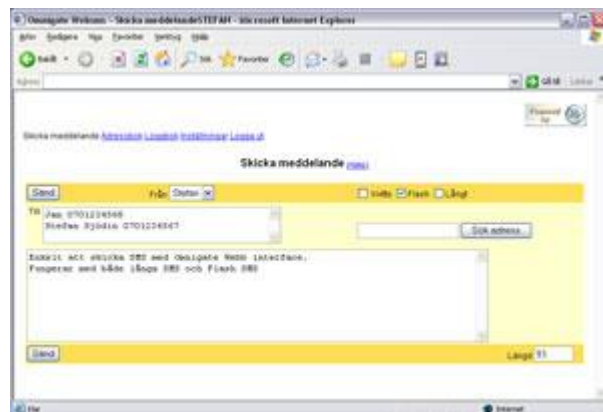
Omnigate Webmsn - Skicka meddelandeSTEFAN - Microsoft Internet Explorer

Arkiv Redigera Visa Favoriter Verktyg Hjälp

Bakåt Sök Favoriter

Adress Gå till Länkar

Powered by

Skicka meddelande Adressbok Loggbok Inställningar Logga ut

Skicka meddelande (Hjälp)

Sänd Från Stefan Vcard Flash Långt

Till Jan 0701234568
Stefan Sjödin 0701234567

Sök adress...

Enkelt att skicka SMS med Omnigate Webb interface.
Fungerar med både långa SMS och Flash SMS

Sänd Längd 91

Klar Internet